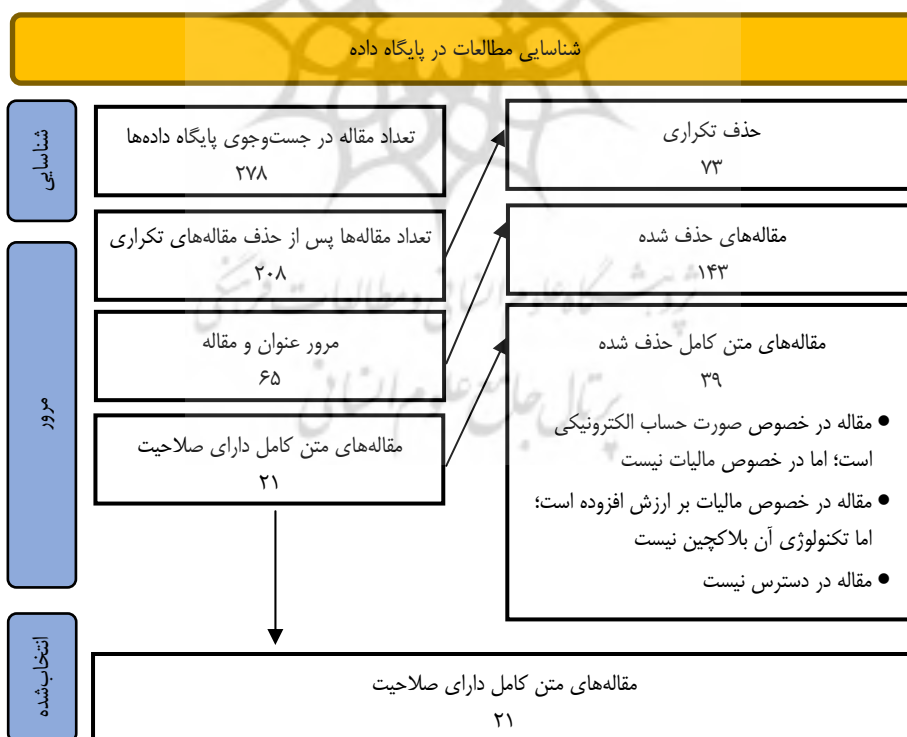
شناسایی مطالعات در پایگاه داده

شناسایی

تعداد مقاله در جست‌وجوی پایگاه داده‌ها
۲۷۸

حذف تکراری
۷۳

تعداد مقاله‌ها پس از حذف مقاله‌های تکراری
۲۰۸

مقاله‌های حذف شده
۱۴۳

مرور

مرور عنوان و مقاله
۶۵

مقاله‌های متن کامل حذف شده
۳۹
● مقاله در خصوص صورت حساب الکترونیکی است؛ اما در خصوص مالیات نیست
● مقاله در خصوص مالیات بر ارزش افزوده است؛ اما تکنولوژی آن بلاکچین نیست
● مقاله در دسترس نیست

مقاله‌های متن کامل دارای صلاحیت
۲۱

انتخاب‌شده

مقاله‌های متن کامل دارای صلاحیت
۲۱